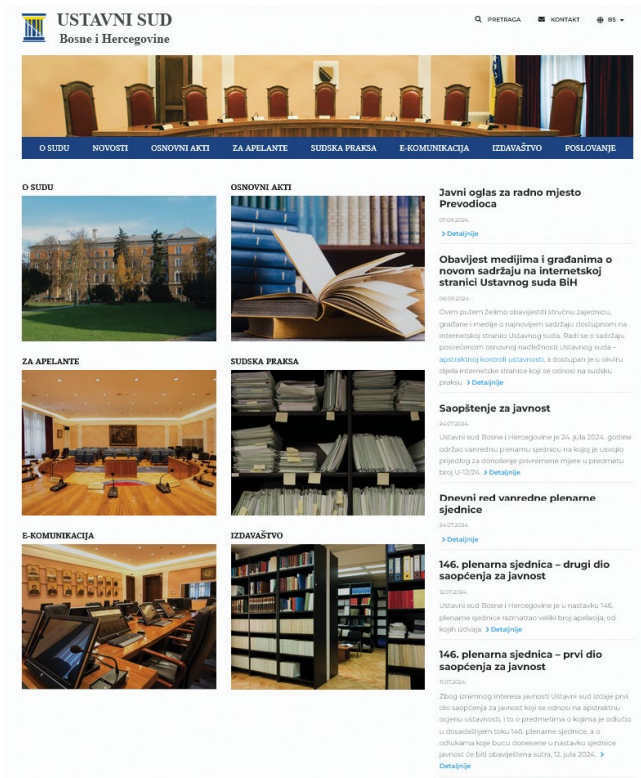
USTAVNI SUD
Bosne i Hercegovine

PRETRAGA KONTAKT BS

O SUDU NOVOSTI OSNOVNI AKTI ZA APELANTE SUDSKA PRAKSA E-KOMUNIKACIJA IZDAVAŠTVO POSLOVANJE

O SUDU

OSNOVNI AKTI

ZA APELANTE

SUDSKA PRAKSA

E-KOMUNIKACIJA

IZDAVAŠTVO

Javni oglas za radno mjesto Prevodioca
07.08.2024.
Detaljnije

Obavijest medijima i građanima o novom sadržaju na internetskoj stranici Ustavnog suda BiH
06.08.2024.
Ovim putem želimo obavijestiti stručnu zajednicu, građane i medije o najnovijem sadržaju dostupnom na internetskoj stranici Ustavnog suda. Radi se o sadržaju posvećenom osnovnoj nadležnosti Ustavnog suda – apstraktnoj kontroli ustavnosti, a dostupan je u okviru dijela internetske stranice koji se odnosi na sudsku praksu Detaljnije

Saopštenje za javnost
24.07.2024.
Ustavni sud Bosne i Hercegovine je 24. jula 2024. godine održao vanrednu plenarnu sjednicu na kojoj je usvojio prijedlog za donošenje privremene mjere u predmetu broj U-12/24 Detaljnije

Dnevni red vanredne plenarne sjednice
24.07.2024.
Detaljnije

146. plenarna sjednica – drugi dio saopćenja za javnost
12.07.2024.
Ustavni sud Bosne i Hercegovine je u nastavku 146. plenarne sjednice razmatrao veliki broj apelacija, od kojih izdvaja Detaljnije

146. plenarna sjednica – prvi dio saopćenja za javnost
11.07.2024.
Zbog izniman interesa javnosti Ustavni sud izdaje prvi dio saopćenja za javnost koji se odnosi na apstraktnu ocjenu ustavnosti, i to o predmetima o kojima je odlučio u dosadašnjem toku 146. plenarne sjednice, a o odlukama koje bucu donesene u nastavku sjednice javnost će biti obaviještena sutra, 12. jula 2024.
Detaljnije